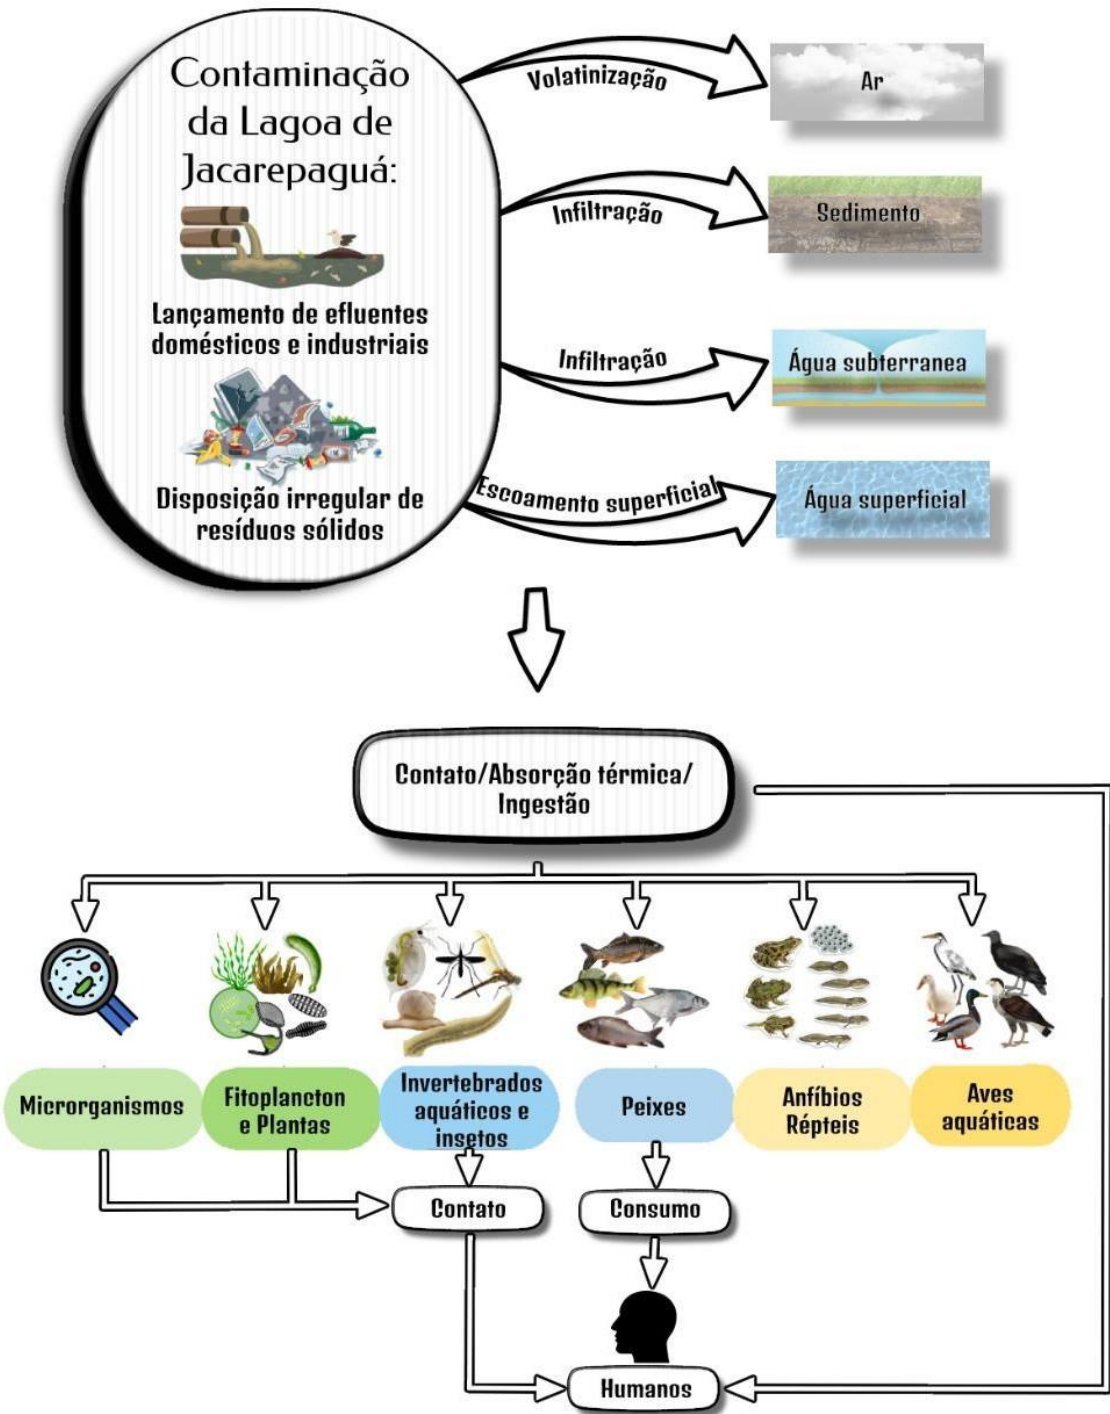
Contaminação da Lagoa de Jacarepaguá:

Lançamento de efluentes domésticos e industriais

Disposição irregular de resíduos sólidos

Volatinização

Ar

Infiltração

Sedimento

Infiltração

Água subterranea

Escoamento superficial

Água superficial

Contato/Absorção térmica/ Ingestão

Microrganismos

Fitoplancton e Plantas

Invertebrados aquáticos e insetos

Peixes

Anfíbios Répteis

Aves aquáticas

Contato

Consumo

Humanos